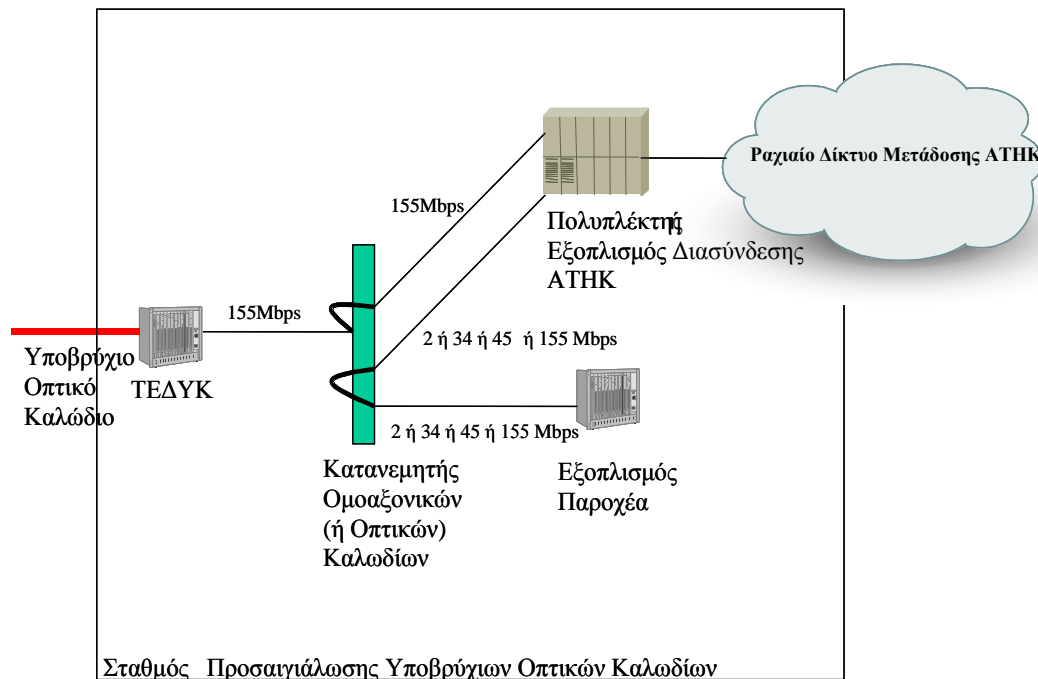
Ραχιαίο Δίκτυο Μετάδοσης ΑΤΗΚ

155Mbps

Πολυπλέκτης/
Εξοπλισμός Διασύνδεσης
ΑΤΗΚ

155Mbps

2 ή 34 ή 45 ή 155 Mbps

Υποβρύχιο
Οπτικό
Καλώδιο

ΤΕΔΥΚ

2 ή 34 ή 45 ή 155 Mbps

Κατανεμητής
Ομοαξονικών
(ή Οπτικών)
Καλωδίων

Εξοπλισμός
Παροχέα

Σταθμός Προσαιγιάλωσης Υποβρύχιων Οπτικών Καλωδίων